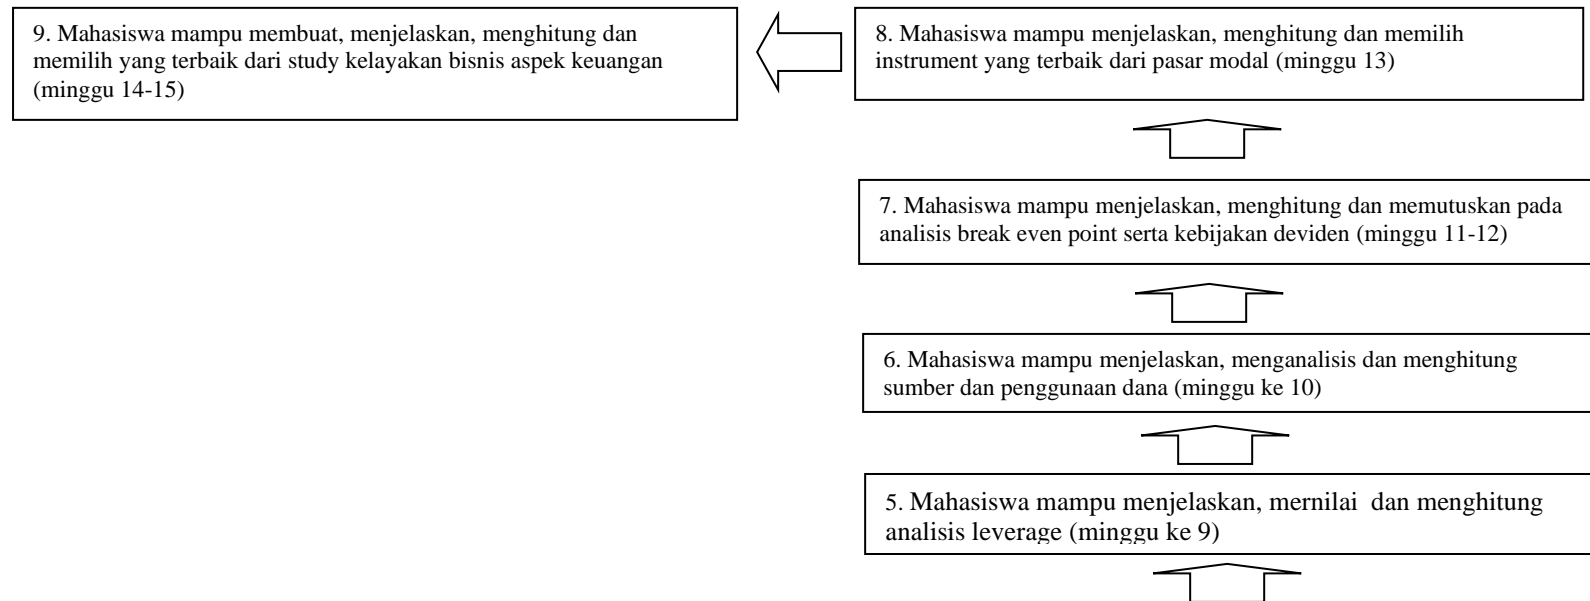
8. Mahasiswa mampu menjelaskan, menghitung dan memilih instrument yang terbaik dari pasar modal (minggu 13)

9. Mahasiswa mampu membuat, menjelaskan, menghitung dan memilih yang terbaik dari study kelayakan bisnis aspek keuangan (minggu 14-15)

7. Mahasiswa mampu menjelaskan, menghitung dan memutuskan pada analisis break even point serta kebijakan deviden (minggu 11-12)

6. Mahasiswa mampu menjelaskan, menganalisis dan menghitung sumber dan penggunaan dana (minggu ke 10)

5. Mahasiswa mampu menjelaskan, mernilai dan menghitung analisis leverage (minggu ke 9)